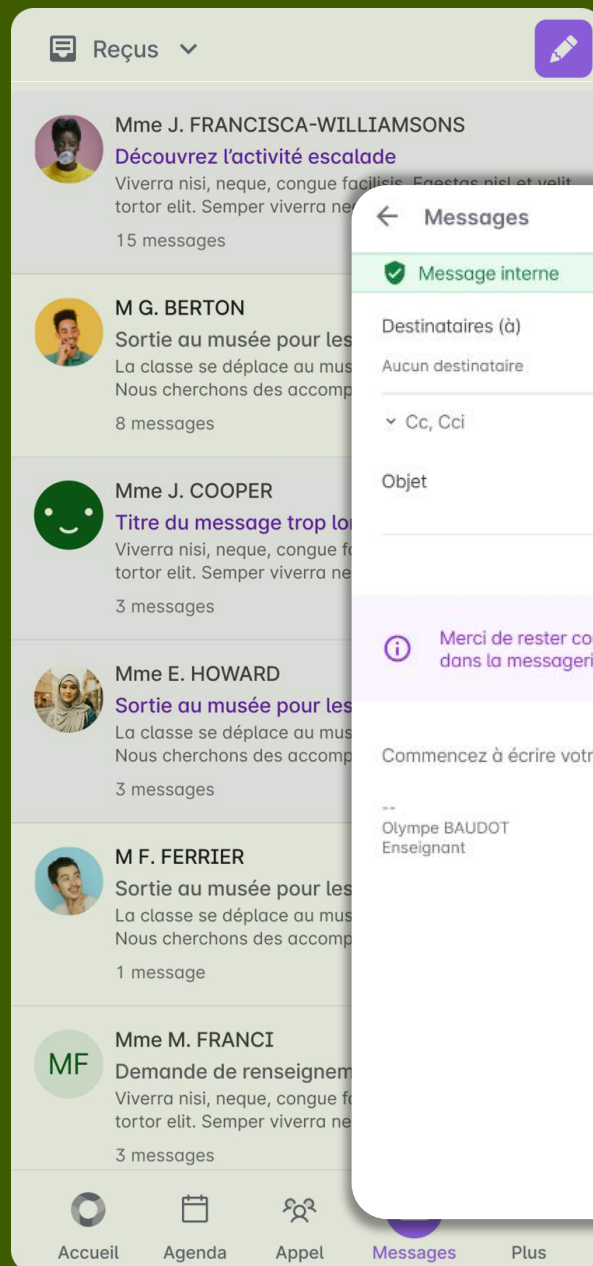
Reçus

Mme J. FRANCISCA-WILLIAMSONS
Découvrez l'activité escalade
Viverra nisi, neque, congue facilisis. Egestas nisl et velit tortor elit. Semper viverra ne
15 messages

M G. BERTON
Sortie au musée pour les
La classe se déplace au mus
Nous cherchons des accomp
8 messages

Mme J. COOPER
Titre du message trop lo
Viverra nisi, neque, congue f
tortor elit. Semper viverra ne
3 messages

Mme E. HOWARD
Sortie au musée pour les
La classe se déplace au mus
Nous cherchons des accomp
3 messages

M F. FERRIER
Sortie au musée pour les
La classe se déplace au mus
Nous cherchons des accomp
1 message

MF
Mme M. FRANCI
Demande de renseignem
Viverra nisi, neque, congue f
tortor elit. Semper viverra ne
3 messages

Messages
Message interne
Destinataires (à)
Aucun destinataire
Cc, Cci
Objet
Merci de rester co
dans la messageri
Commencez à écrire votr
--
Olympe BAUDOT
Enseignant

Accueil
Agenda
Appel
Messages
Plus